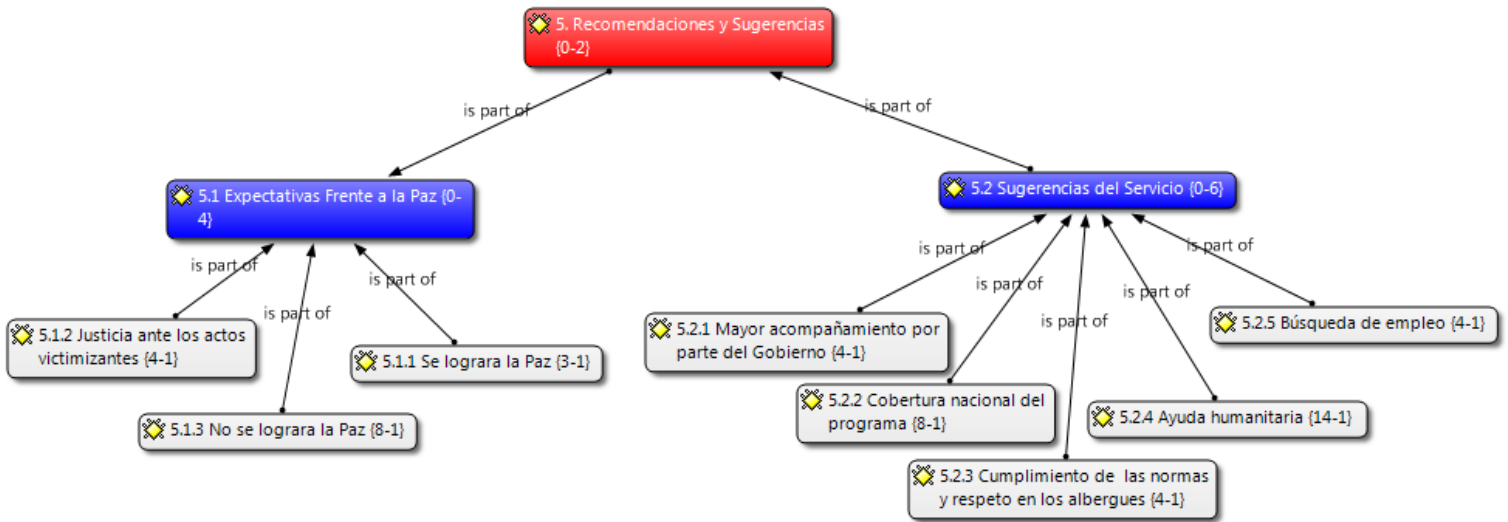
5. Recomendaciones y Sugerencias {0-2}

is part of

is part of

5.1 Expectativas Frente a la Paz {0-4}

5.2 Sugerencias del Servicio {0-6}

is part of

is part of

is part of

5.1.2 Justicia ante los actos victimizantes {4-1}

5.1.1 Se lograra la Paz {3-1}

5.1.3 No se lograra la Paz {8-1}

is part of

is part of

is part of

is part of

is part of

5.2.1 Mayor acompañamiento por parte del Gobierno {4-1}

5.2.5 Búsqueda de empleo {4-1}

5.2.2 Cobertura nacional del programa {8-1}

5.2.4 Ayuda humanitaria {14-1}

5.2.3 Cumplimiento de las normas y respeto en los albergues {4-1}